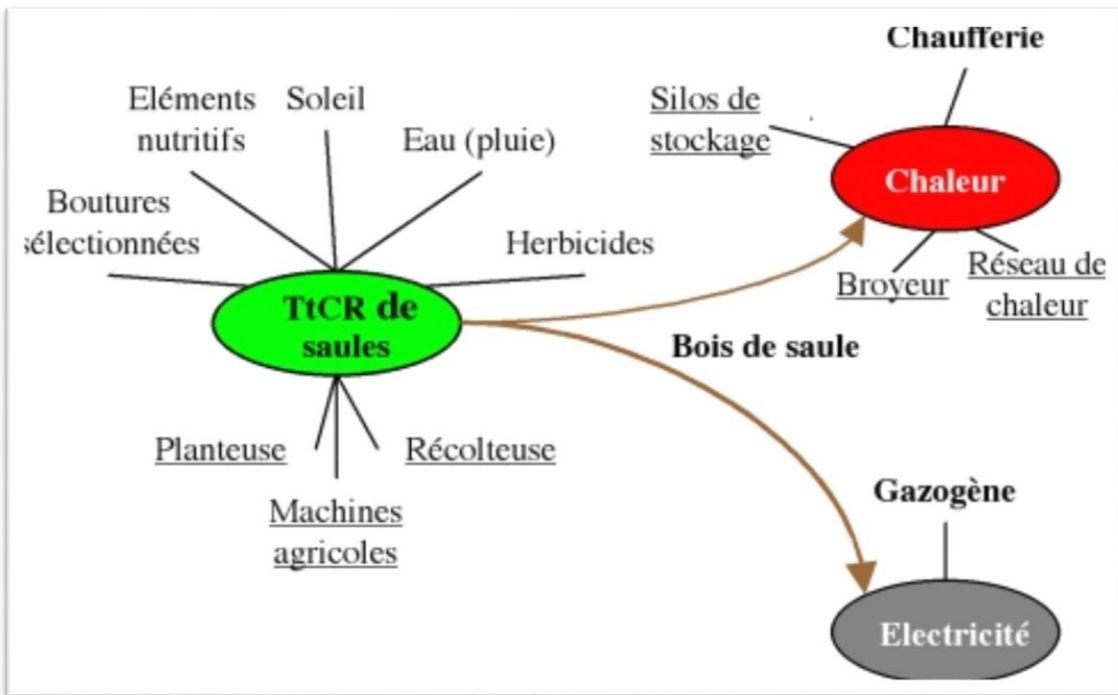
Chaufferie

Eléments nutritifs

Soleil

Eau (pluie)

Silos de stockage

Boutures sélectionnées

Herbicides

Chaleur

TtCR de saules

Broyeur

Réseau de chaleur

Bois de saule

Planteuse

Récolteuse

Machines agricoles

Gazogène

Electricité